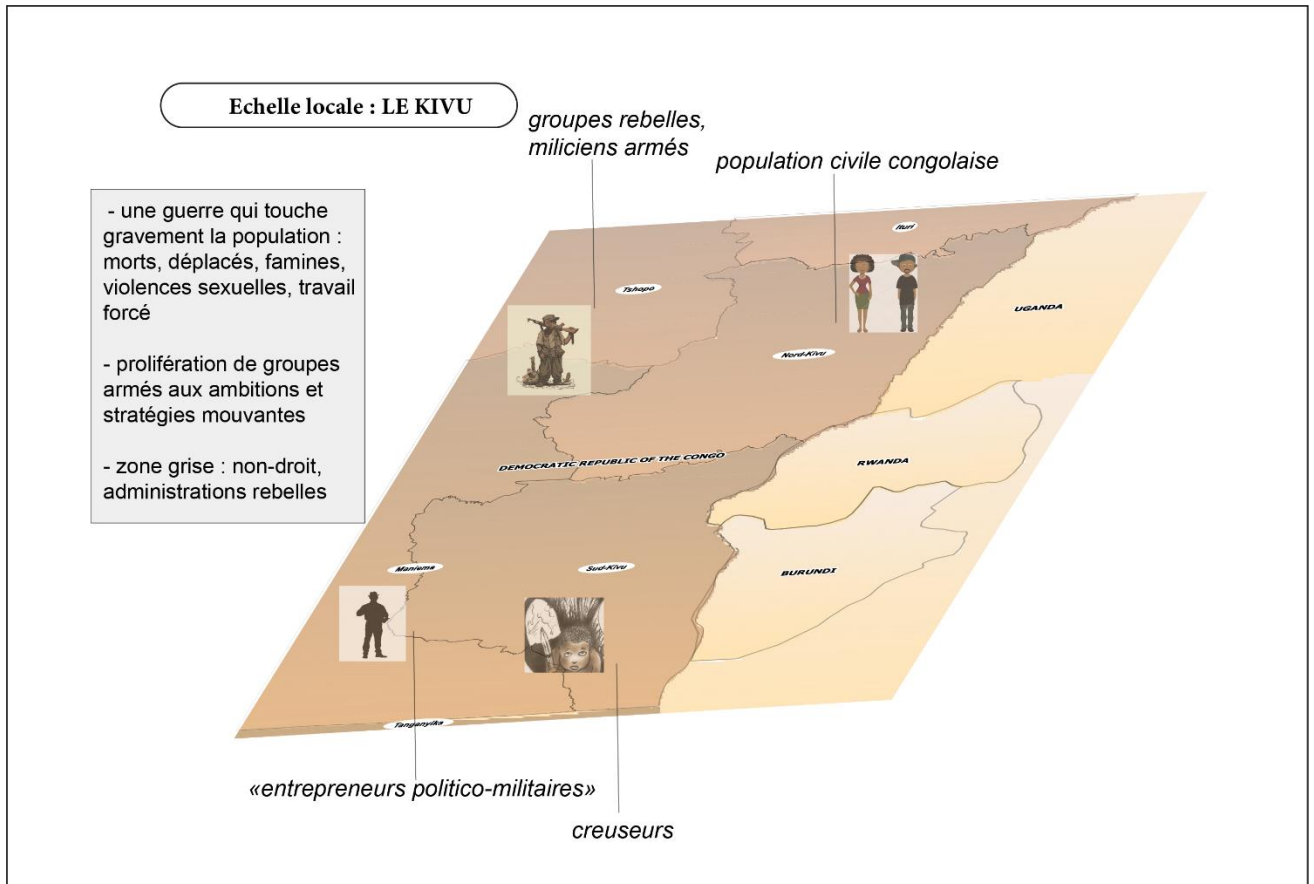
Echelle locale : LE KIVU

groupes rebelles, miliciens armés

population civile congolaise

- une guerre qui touche gravement la population : morts, déplacés, famines, violences sexuelles, travail forcé

- prolifération de groupes armés aux ambitions et stratégies mouvantes

- zone grise : non-droit, administrations rebelles

Ituri

Tshopo

UGANDA

Nord-Kivu

DEMOCRATIC REPUBLIC OF THE CONGO

RWANDA

Maniema

Sud-Kivu

BURUNDI

Tanganyika

«entrepreneurs politico-militaires»

creuseurs